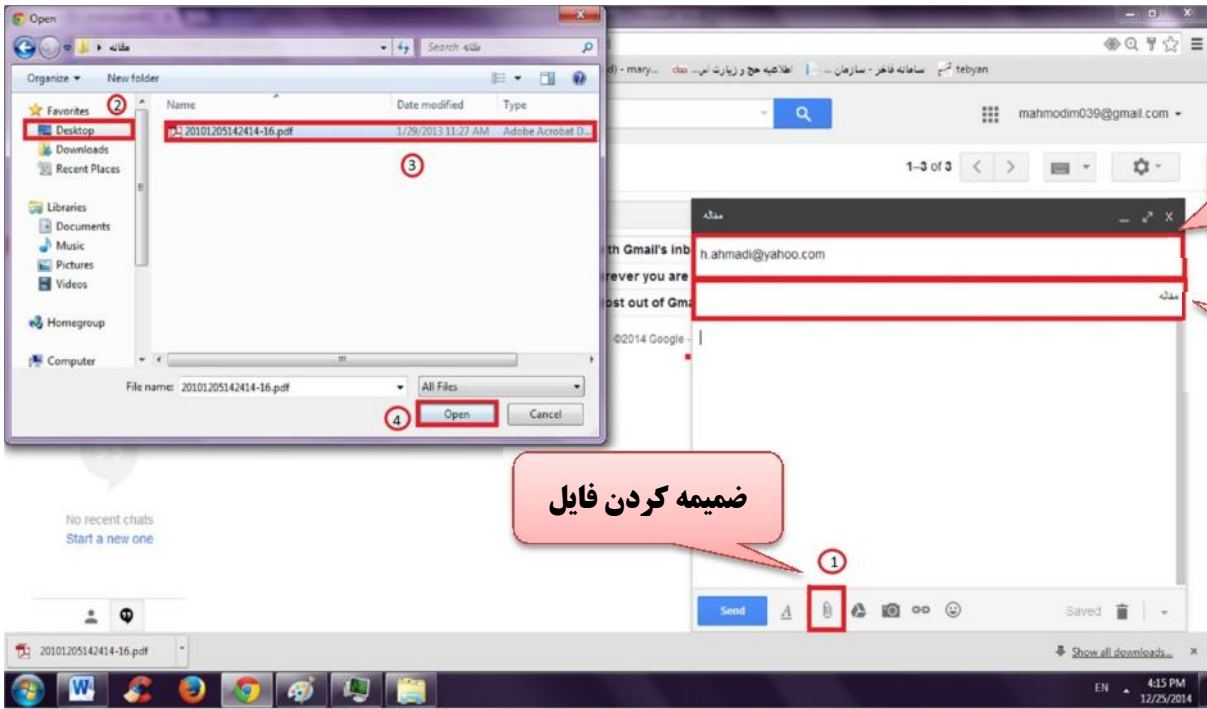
Open

مقاله

Search مقاله

Organize ▾ New folder

Favorites ②
Desktop
Downloads
Recent Places

Libraries
Documents
Music
Pictures
Videos

Homegroup

Computer

Name | Date modified | Type
20101205142414-16.pdf | 1/29/2013 11:27 AM | Adobe Acrobat D...

③

File name: 20101205142414-16.pdf
All Files
④ Open
Cancel

tebyan سامانه فاخر - سازمان ... اطلاعیه حج و زیارت ام... (d) - mary...

mahmodim039@gmail.com

1–3 of 3

th Gmail's inb
rever you are
ost out of Gm
©2014 Google -

مقاله
h.ahmadi@yahoo.com
مقاله

No recent chats
Start a new one

ضمیمه کردن فایل

①

Send
Saved

20101205142414-16.pdf
Show all downloads...

EN 4:15 PM 12/25/2014